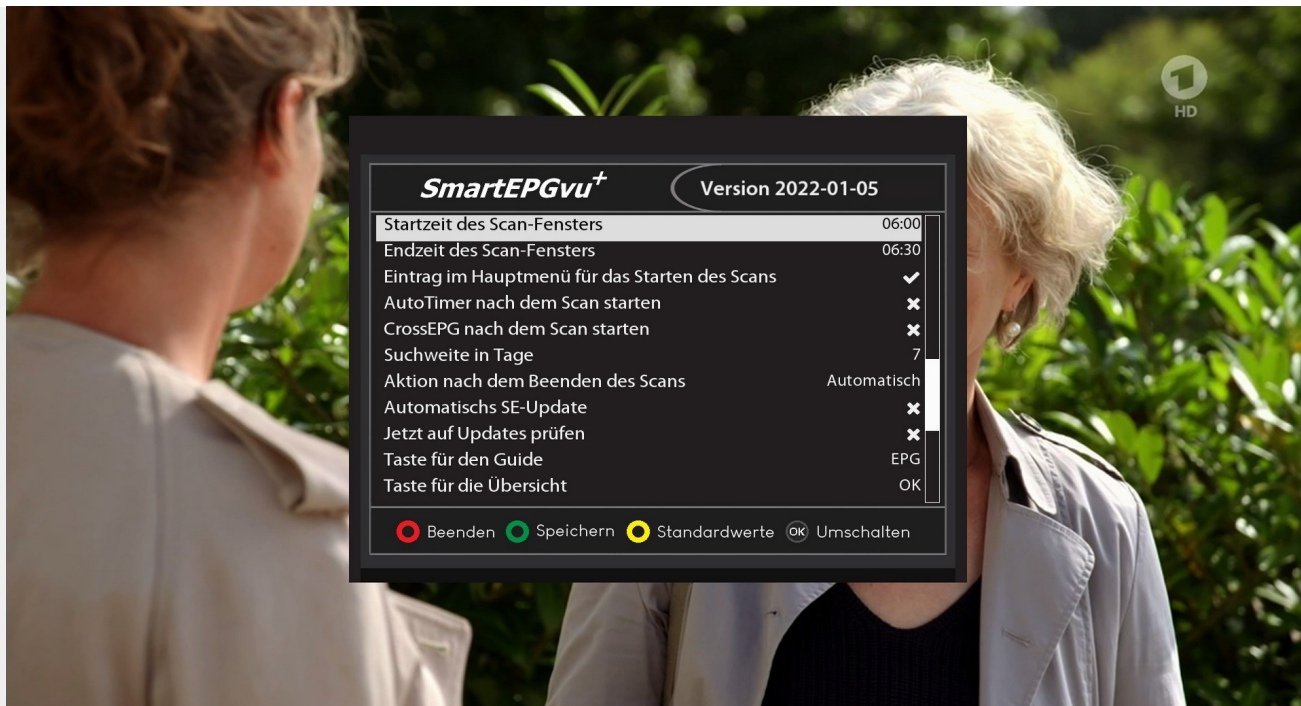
1 HD

SmartEPGvu$^+$

Version 2022-01-05

| | |
|---|---|
| Startzeit des Scan-Fensters | 06:00 |
| Endzeit des Scan-Fensters | 06:30 |
| Eintrag im Hauptmenü für das Starten des Scans | ✔ |
| AutoTimer nach dem Scan starten | ✖ |
| CrossEPG nach dem Scan starten | ✖ |
| Suchweite in Tage | 7 |
| Aktion nach dem Beenden des Scans | Automatisch |
| Automatischs SE-Update | ✖ |
| Jetzt auf Updates prüfen | ✖ |
| Taste für den Guide | EPG |
| Taste für die Übersicht | OK |

Beenden Speichern Standardwerte OK Umschalten